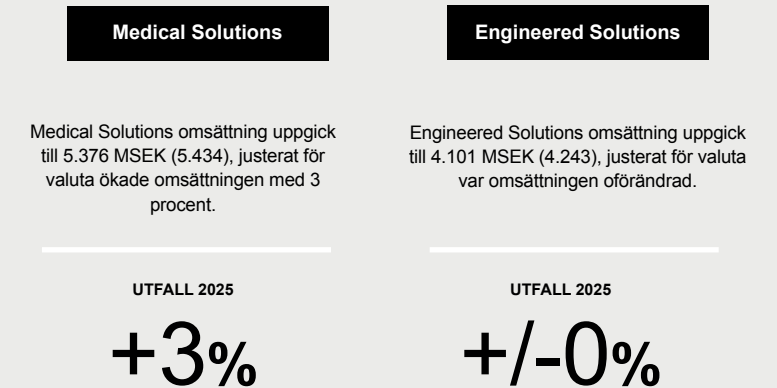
Medical Solutions

Medical Solutions omsättning uppgick till 5.376 MSEK (5.434), justerat för valuta ökade omsättningen med 3 procent.

UTFALL 2025

+3%

Engineered Solutions

Engineered Solutions omsättning uppgick till 4.101 MSEK (4.243), justerat för valuta var omsättningen oförändrad.

UTFALL 2025

+/-0%